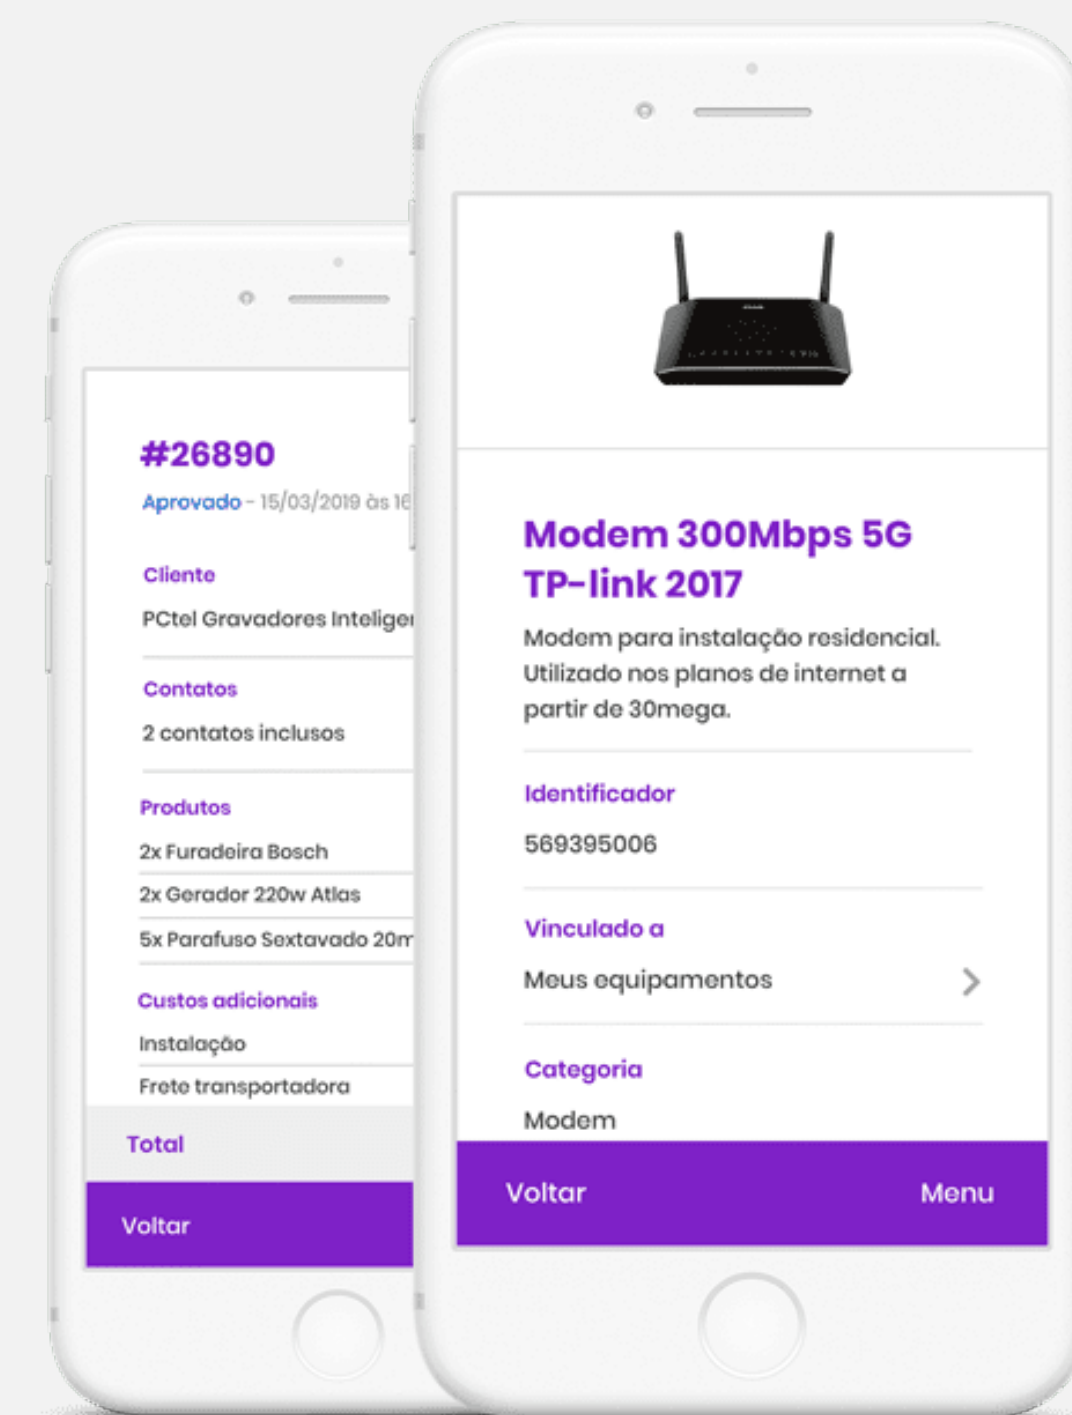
#26890

Aprovado - 15/03/2019 às 16

Cliente

PCtel Gravadores Intelige

Contatos

2 contatos inclusos

Produtos

2x Furadeira Bosch

2x Gerador 220w Atlas

5x Parafuso Sextavado 20m

Custos adicionais

Instalação

Frete transportadora

Total

Voltar

Modem 300Mbps 5G TP-link 2017

Modem para instalação residencial. Utilizado nos planos de internet a partir de 30mega.

Identificador

569395006

Vinculado a

Meus equipamentos

Categoria

Modem

Voltar

Menu